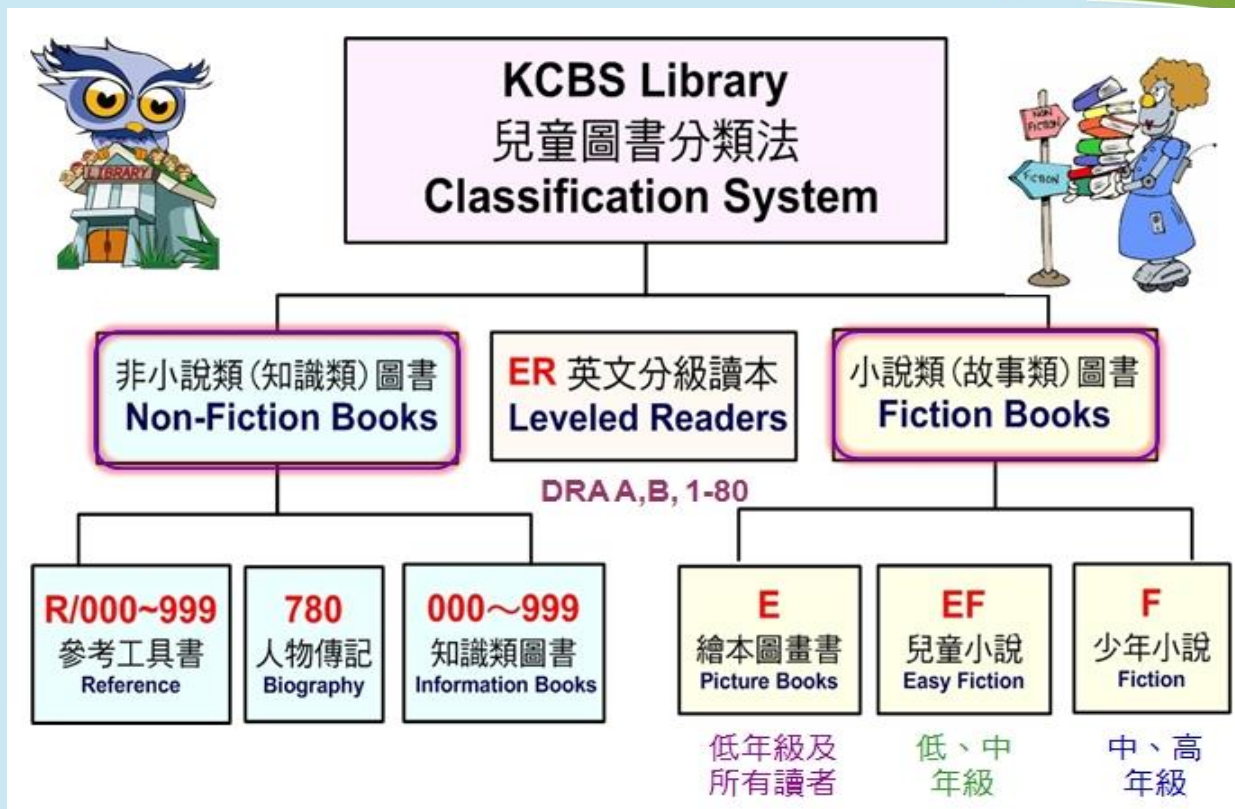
KCBS Library
兒童圖書分類法
Classification System

LIBRARY

NON FICTION

FICTION

非小說類(知識類)圖書
Non-Fiction Books

ER 英文分級讀本
Leveled Readers

DRA A,B, 1-80

小說類(故事類)圖書
Fiction Books

R/000~999
參考工具書
Reference

780
人物傳記
Biography

000～999
知識類圖書
Information Books

E
繪本圖畫書
Picture Books

低年級及所有讀者

EF
兒童小說
Easy Fiction

低、中年級

F
少年小說
Fiction

中、高年級